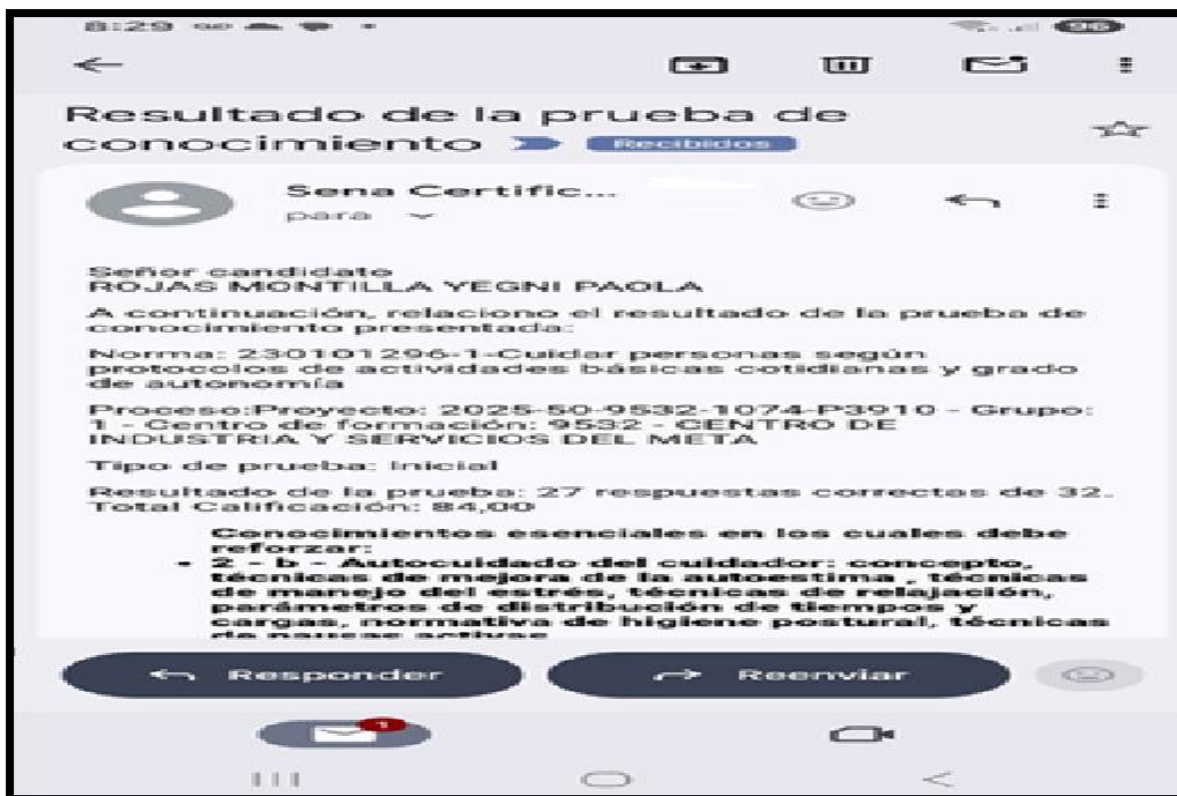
8:29

96

Resultado de la prueba de conocimiento Recibidos

Sena Certific...
para

Señor candidato
ROJAS MONTILLA YEGNI PAOLA

A continuación, relaciono el resultado de la prueba de conocimiento presentada:

Norma: 230101296-1-Cuidar personas según protocolos de actividades básicas cotidianas y grado de autonomía

Proceso:Proyecto: 2025-50-9532-1074-P3910 - Grupo: 1 - Centro de formación: 9532 - CENTRO DE INDUSTRIA Y SERVICIOS DEL META

Tipo de prueba: Inicial

Resultado de la prueba: 27 respuestas correctas de 32. Total Calificación: 84,00

Conocimientos esenciales en los cuales debe reforzar:
- 2 - b - Autocuidado del cuidador: concepto, técnicas de mejora de la autoestima , técnicas de manejo del estrés, técnicas de relajación, parámetros de distribución de tiempos y cargas, normativa de higiene postural, técnicas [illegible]

Responder

Reenviar

1